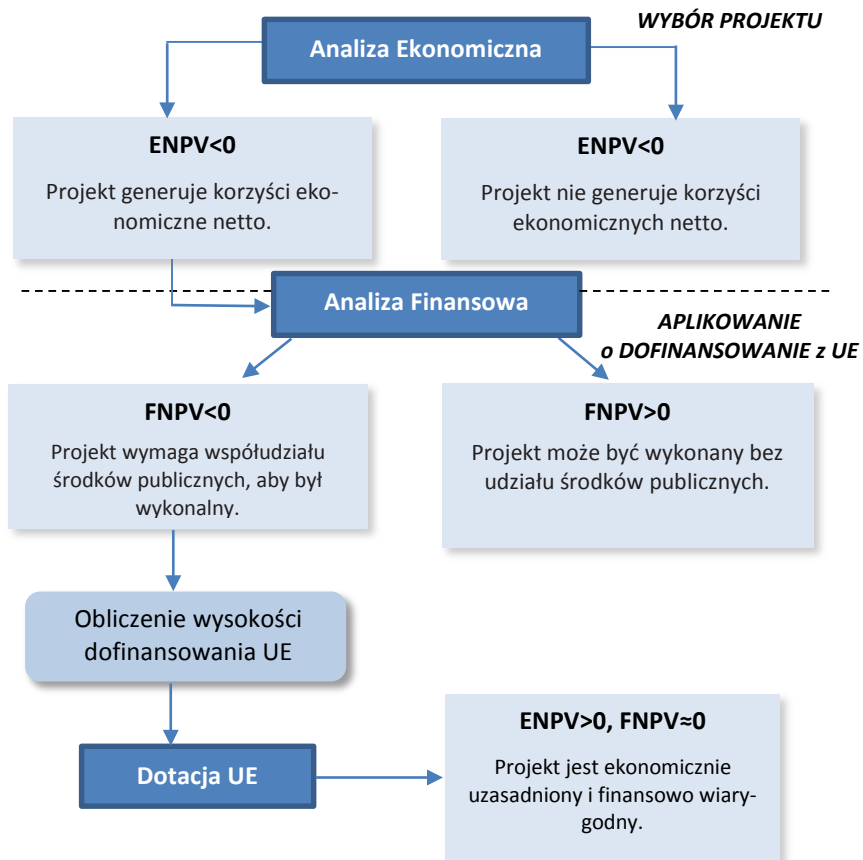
WYBÓR PROJEKTU

Analiza Ekonomiczna

ENPV<0

Projekt generuje korzyści ekonomiczne netto.

ENPV<0

Projekt nie generuje korzyści ekonomicznych netto.

Analiza Finansowa

APLIKOWANIE o DOFINANSOWANIE z UE

FNPV<0

Projekt wymaga współudziału środków publicznych, aby był wykonalny.

FNPV>0

Projekt może być wykonany bez udziału środków publicznych.

Obliczenie wysokości dofinansowania UE

Dotacja UE

ENPV>0, FNPV≈0

Projekt jest ekonomicznie uzasadniony i finansowo wiarygodny.